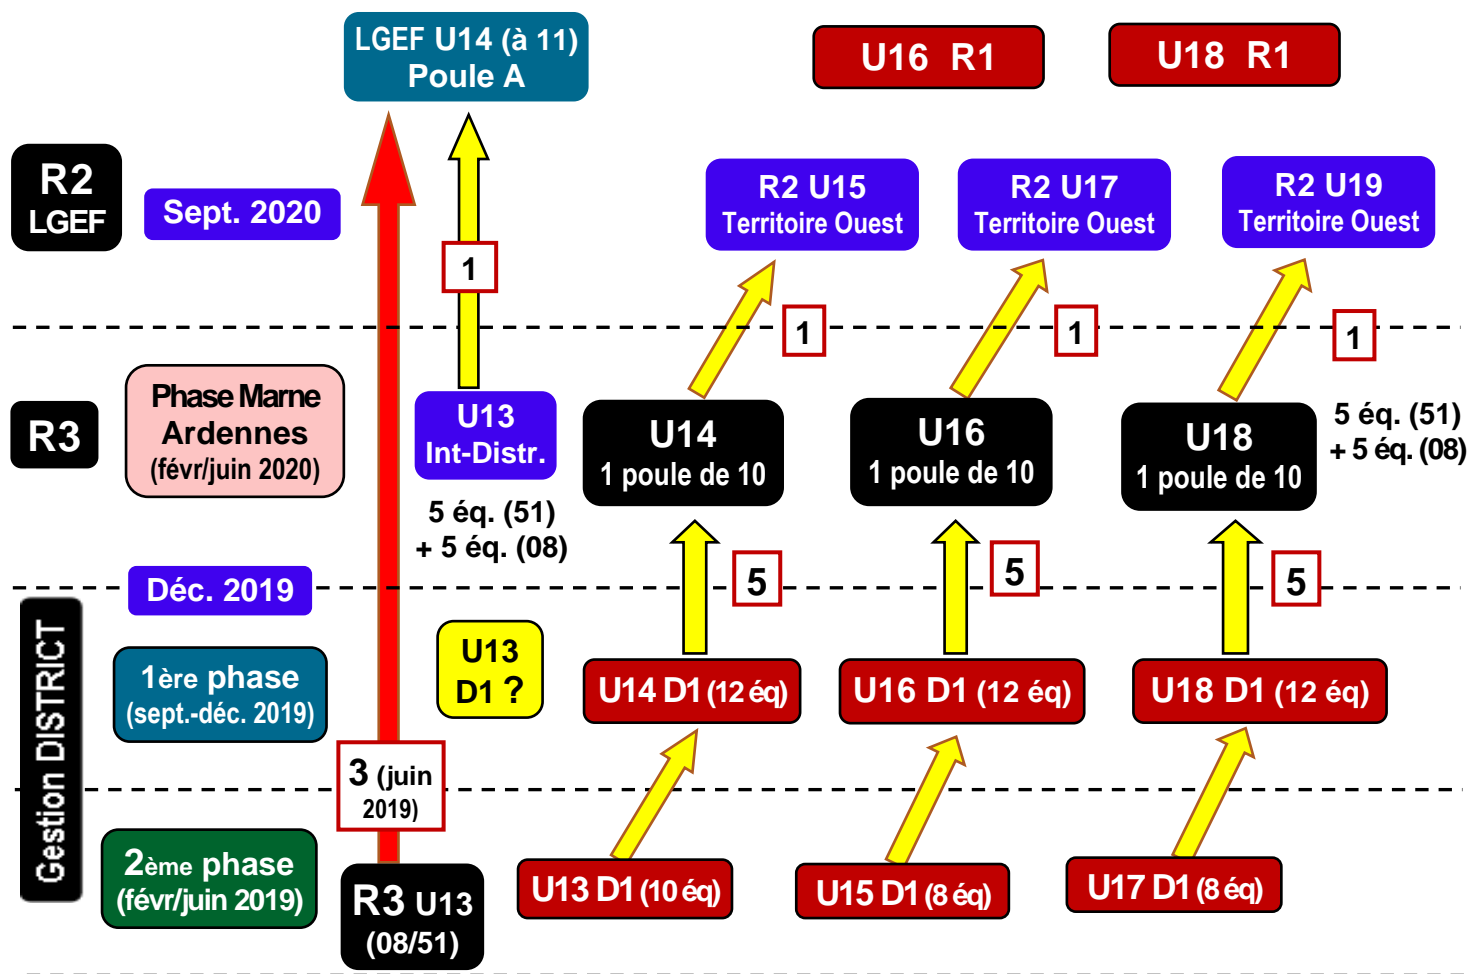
LGEF U14 (à 11)
Poule A

U16 R1

U18 R1

R2
LGEF

Sept. 2020

R2 U15
Territoire Ouest

R2 U17
Territoire Ouest

R2 U19
Territoire Ouest

1

1

1

1

R3

Phase Marne Ardennes
(févr/juin 2020)

U13
Int-Distr.

5 éq. (51)
+ 5 éq. (08)

U14
1 poule de 10

U16
1 poule de 10

U18
1 poule de 10

5 éq. (51)
+ 5 éq. (08)

Déc. 2019

5

5

5

Gestion DISTRICT

1ère phase
(sept.-déc. 2019)

U13
D1 ?

U14 D1 (12 éq)

U16 D1 (12 éq)

U18 D1 (12 éq)

3 (juin 2019)

2ème phase
(févr/juin 2019)

R3 U13
(08/51)

U13 D1 (10 éq)

U15 D1 (8 éq)

U17 D1 (8 éq)